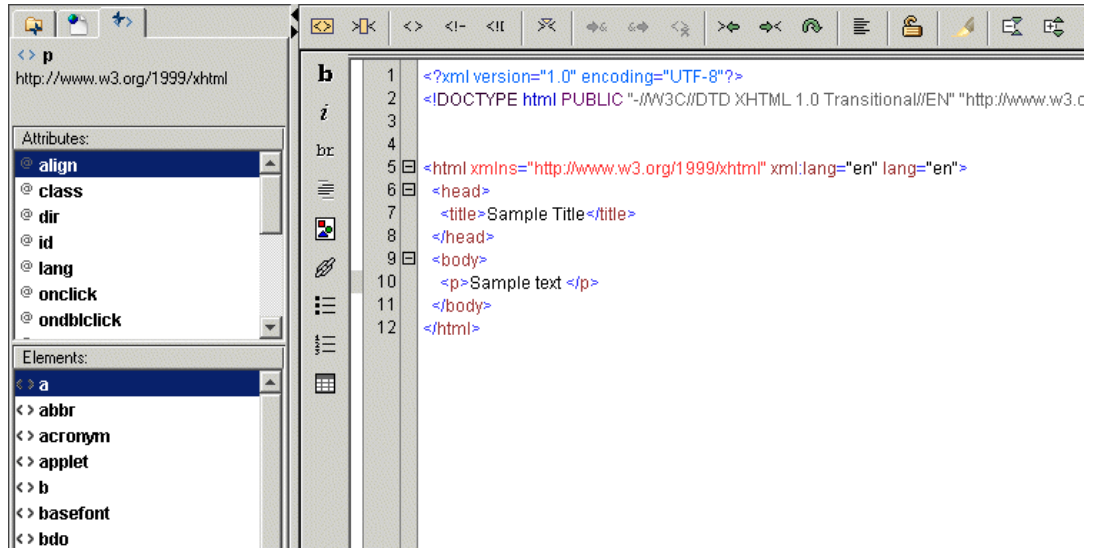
<> p
http://www.w3.org/1999/xhtml

Attributes:
@ align
@ class
@ dir
@ id
@ lang
@ onclick
@ ondblclick

Elements:
<> a
<> abbr
<> acronym
<> applet
<> b
<> basefont
<> bdo

<> <!- <!!

b
i
br

1 <?xml version="1.0" encoding="UTF-8"?>
2 <!DOCTYPE html PUBLIC "-//W3C//DTD XHTML 1.0 Transitional//EN" "http://www.w3.c
3
4
5 <html xmlns="http://www.w3.org/1999/xhtml" xml:lang="en" lang="en">
6 <head>
7 <title>Sample Title</title>
8 </head>
9 <body>
10 <p>Sample text </p>
11 </body>
12 </html>